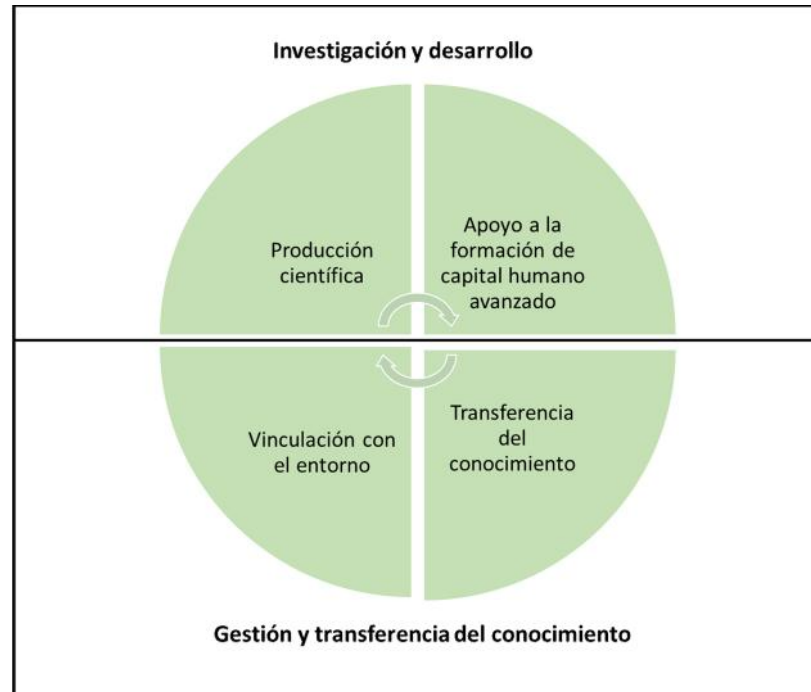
Investigación y desarrollo

Producción científica

Apoyo a la formación de capital humano avanzado

Vinculación con el entorno

Transferencia del conocimiento

Gestión y transferencia del conocimiento